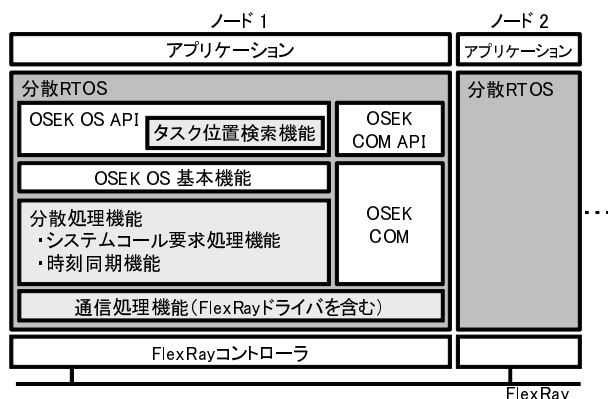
ノード 1

ノード 2

アプリケーション

アプリケーション

分散RTOS

OSEK OS API

タスク位置検索機能

OSEK COM API

OSEK OS 基本機能

分散処理機能
・システムコール要求処理機能
・時刻同期機能

OSEK COM

通信処理機能(FlexRayドライバを含む)

分散RTOS

FlexRayコントローラ

FlexRay